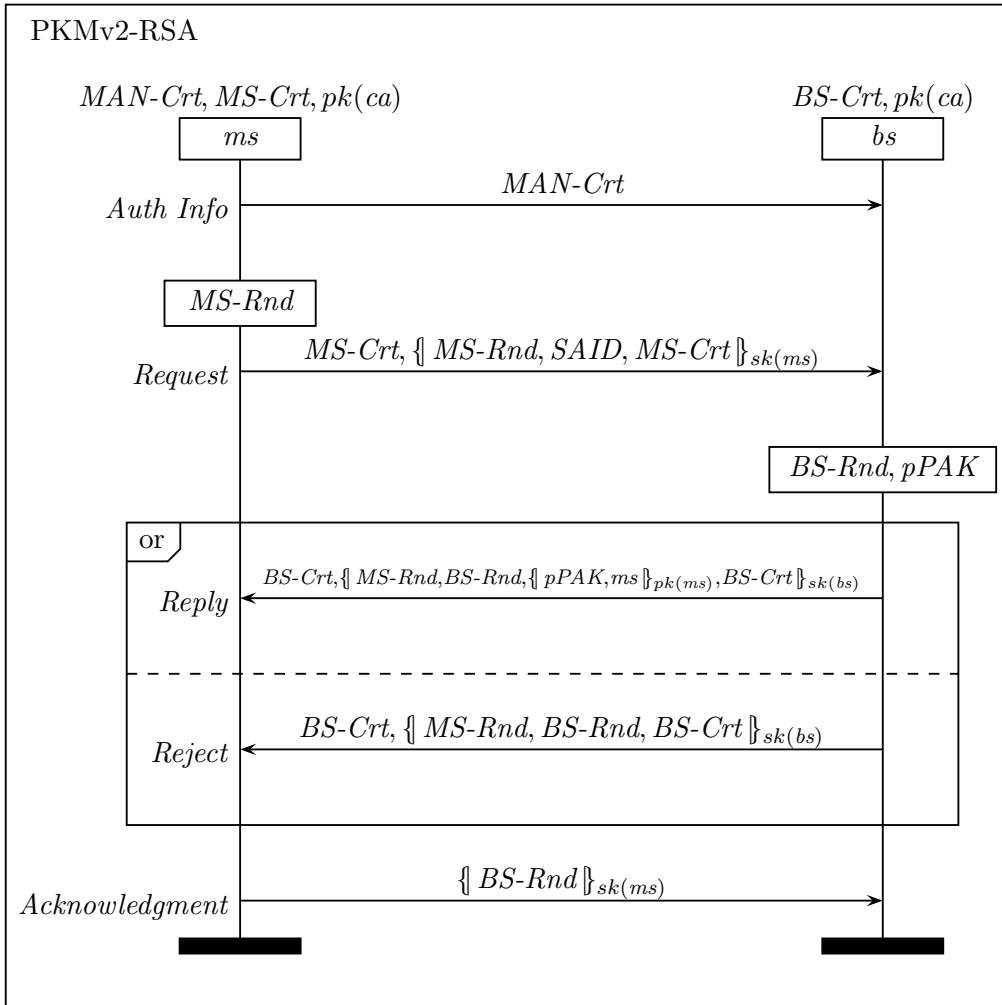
PKMv2-RSA

$MAN\text{-}Crt, MS\text{-}Crt, pk(ca)$

$ms$

$BS\text{-}Crt, pk(ca)$

$bs$

$Auth\ Info$

$MAN\text{-}Crt$

$MS\text{-}Rnd$

$Request$

$MS\text{-}Crt, \{\!| MS\text{-}Rnd, SAID, MS\text{-}Crt |\!\}_{sk(ms)}$

$BS\text{-}Rnd, pPAK$

or

$Reply$

$BS\text{-}Crt, \{\!| MS\text{-}Rnd, BS\text{-}Rnd, \{\!| pPAK, ms |\!\}_{pk(ms)}, BS\text{-}Crt |\!\}_{sk(bs)}$

$Reject$

$BS\text{-}Crt, \{\!| MS\text{-}Rnd, BS\text{-}Rnd, BS\text{-}Crt |\!\}_{sk(bs)}$

$Acknowledgment$

$\{\!| BS\text{-}Rnd |\!\}_{sk(ms)}$